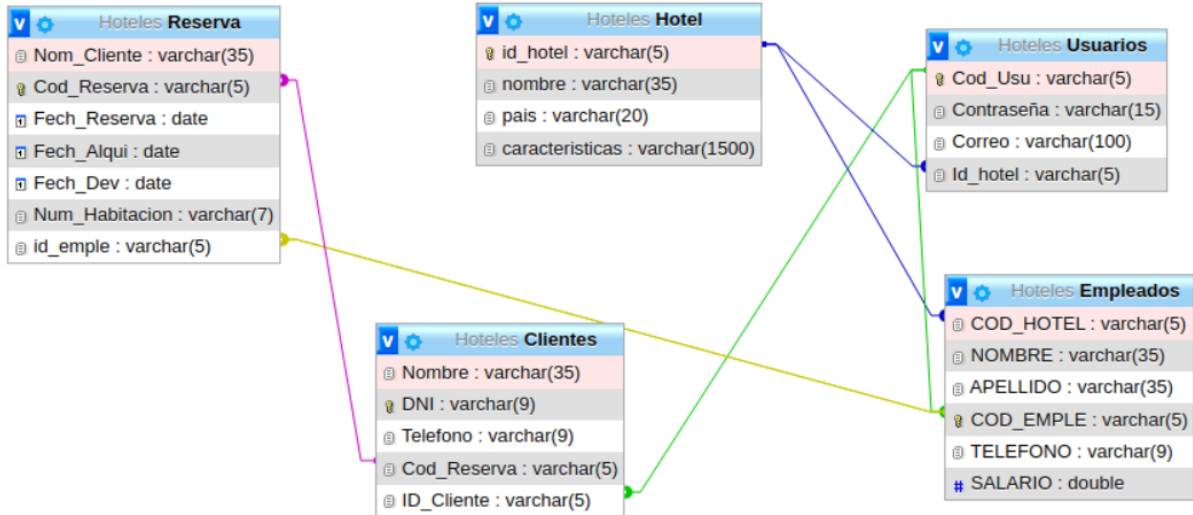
Hoteles Reserva
Nom_Cliente : varchar(35)
Cod_Reserva : varchar(5)
Fech_Reserva : date
Fech_Alqui : date
Fech_Dev : date
Num_Habitacion : varchar(7)
id_emple : varchar(5)

Hoteles Hotel
id_hotel : varchar(5)
nombre : varchar(35)
pais : varchar(20)
caracteristicas : varchar(1500)

Hoteles Usuarios
Cod_Usu : varchar(5)
Contraseña : varchar(15)
Correo : varchar(100)
Id_hotel : varchar(5)

Hoteles Clientes
Nombre : varchar(35)
DNI : varchar(9)
Telefono : varchar(9)
Cod_Reserva : varchar(5)
ID_Cliente : varchar(5)

Hoteles Empleados
COD_HOTEL : varchar(5)
NOMBRE : varchar(35)
APELLIDO : varchar(35)
COD_EMPLE : varchar(5)
TELEFONO : varchar(9)
SALARIO : double